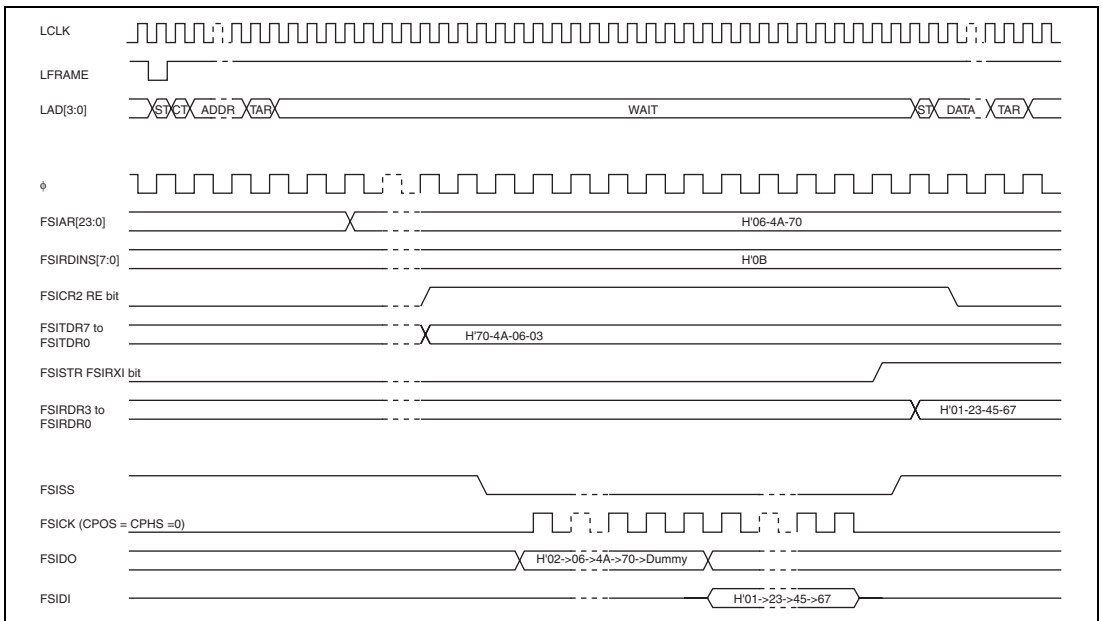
LCLK

LFRAME

LAD[3:0]

ST CT ADDR TAR WAIT ST DATA TAR

ϕ

FSIAR[23:0]

H'06-4A-70

FSIRDINS[7:0]

H'0B

FSICR2 RE bit

FSITDR7 to FSITDR0

H'70-4A-06-03

FSISTR FSIRXI bit

FSIRDR3 to FSIRDR0

H'01-23-45-67

FSISS

FSICK (CPOS = CPHS =0)

FSIDO

H'02->06->4A->70->Dummy

FSIDI

H'01->23->45->67